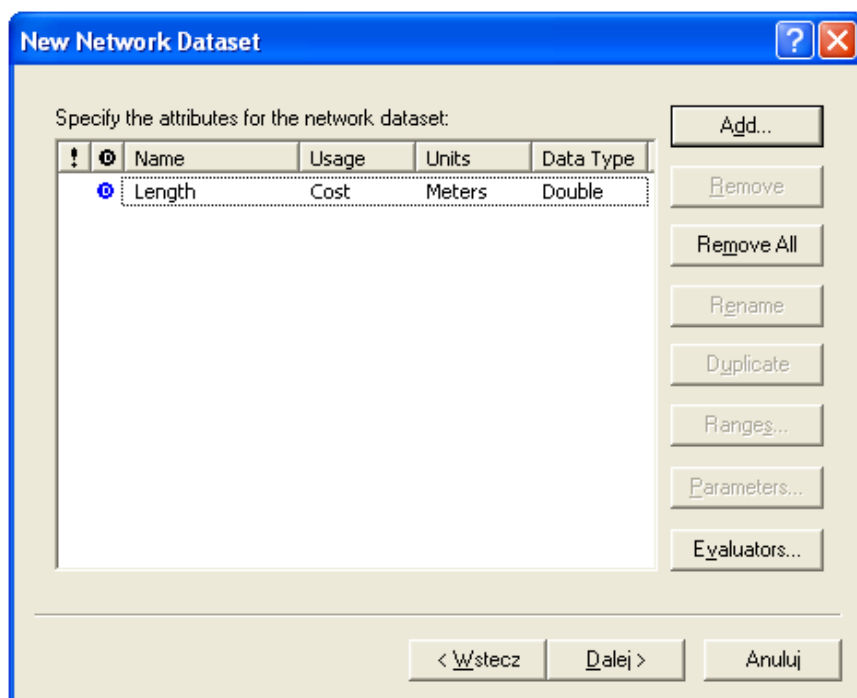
New Network Dataset

?

Specify the attributes for the network dataset:

| ! | D | Name | Usage | Units | Data Type |
|---|---|---|---|---|---|
| | D | Length | Cost | Meters | Double |

Add...

Remove

Remove All

Rename

Duplicate

Ranges...

Parameters...

Evaluators...

< Wstecz

Dalej >

Anuluj